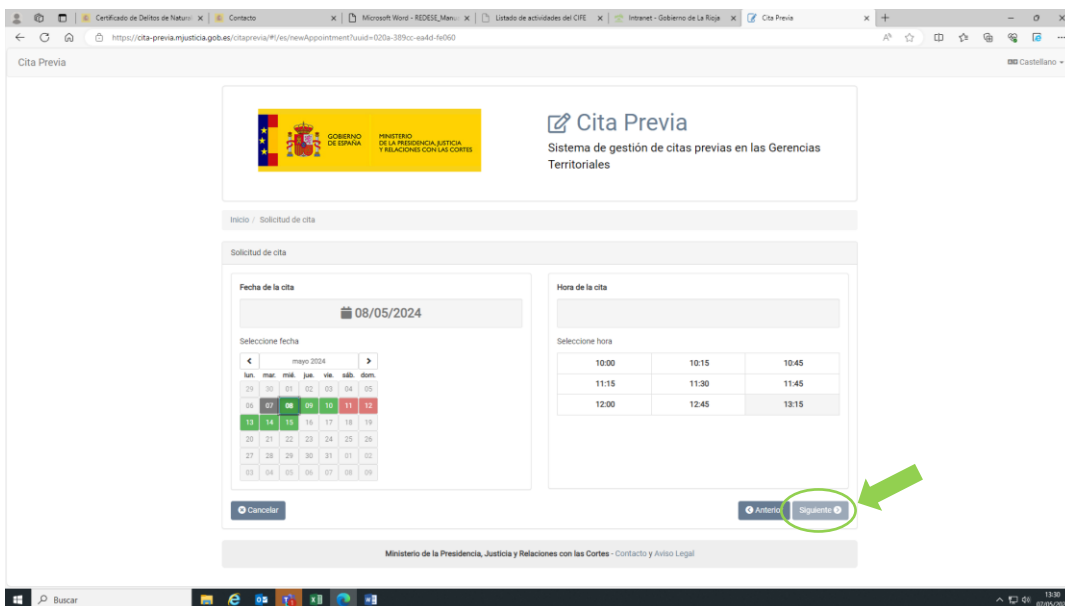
Certificado de Delitos de Naturale ×
Contacto ×
Microsoft Word - REDESE_Manu ×
Listado de actividades del CIFE ×
Intranet - Gobierno de La Rioja ×
Cita Previa ×

https://cita-previa.mjusticia.gob.es/citaprevia/#!/es/newAppointment?uuid=020a-389cc-ea4d-fe060

Cita Previa
Castellano

GOBIERNO DE ESPAÑA
MINISTERIO DE LA PRESIDENCIA, JUSTICIA Y RELACIONES CON LAS CORTES

Cita Previa
Sistema de gestión de citas previas en las Gerencias Territoriales

Inicio / Solicitud de cita

Solicitud de cita

Fecha de la cita
08/05/2024
Seleccione fecha

‹ mayo 2024 ›

| lun. | mar. | mié. | jue. | vie. | sáb. | dom. |
|---|---|---|---|---|---|---|
| 29 | 30 | 01 | 02 | 03 | 04 | 05 |
| 06 | 07 | 08 | 09 | 10 | 11 | 12 |
| 13 | 14 | 15 | 16 | 17 | 18 | 19 |
| 20 | 21 | 22 | 23 | 24 | 25 | 26 |
| 27 | 28 | 29 | 30 | 31 | 01 | 02 |
| 03 | 04 | 05 | 06 | 07 | 08 | 09 |

Hora de la cita
Seleccione hora

| 10:00 | 10:15 | 10:45 |
|---|---|---|
| 11:15 | 11:30 | 11:45 |
| 12:00 | 12:45 | 13:15 |

Cancelar
Anterior
Siguiente

Ministerio de la Presidencia, Justicia y Relaciones con las Cortes - Contacto y Aviso Legal

Buscar
13:30
07/05/202